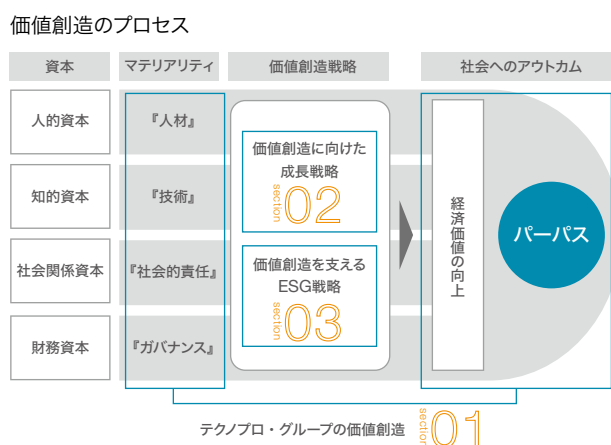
価値創造のプロセス

資本

マテリアリティ

価値創造戦略

社会へのアウトカム

人的資本

『人材』

知的資本

『技術』

社会関係資本

『社会的責任』

財務資本

『ガバナンス』

価値創造に向けた成長戦略

section 02

価値創造を支えるESG戦略

section 03

経済価値の向上

パーパス

テクノプロ・グループの価値創造

section 01